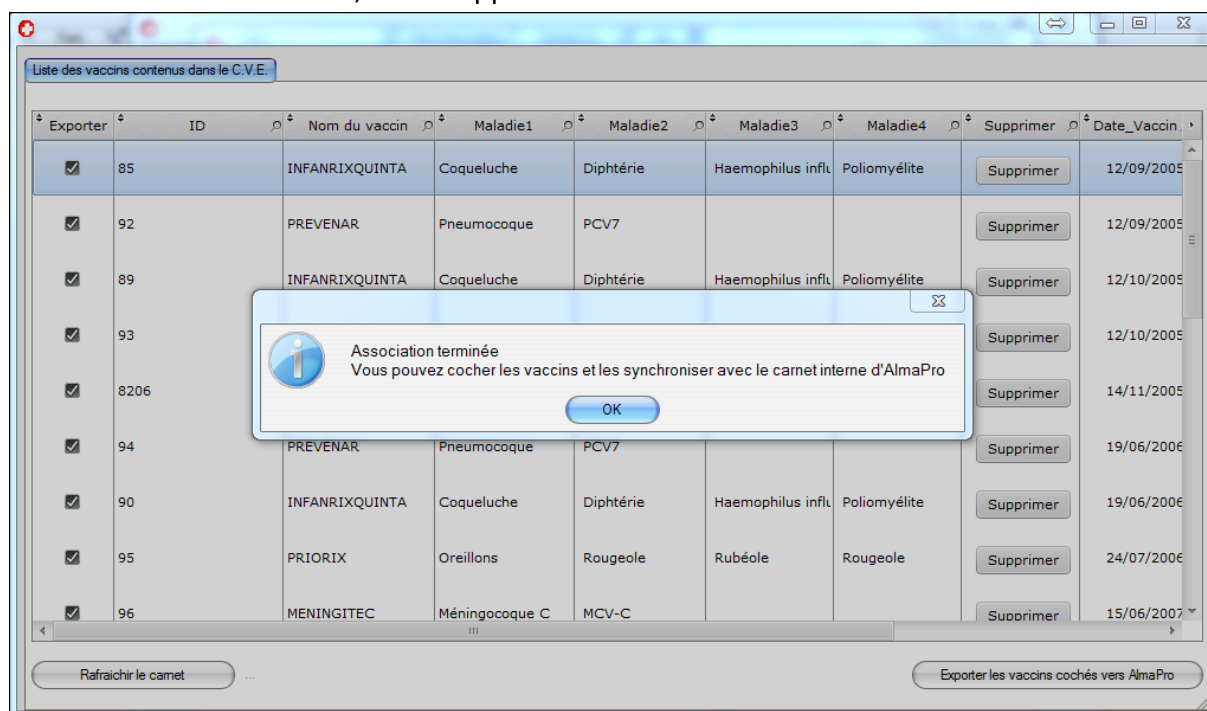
Liste des vaccins contenus dans le C.V.E.

| Exporter | ID | Nom du vaccin | Maladie1 | Maladie2 | Maladie3 | Maladie4 | Supprimer | Date_Vaccin |
|---|---|---|---|---|---|---|---|---|
| ☑ | 85 | INFANRIXQUINTA | Coqueluche | Diphtérie | Haemophilus influ | Poliomyélite | Supprimer | 12/09/2005 |
| ☑ | 92 | PREVENAR | Pneumocoque | PCV7 | | | Supprimer | 12/09/2005 |
| ☑ | 89 | INFANRIXQUINTA | Coqueluche | Diphtérie | Haemophilus influ | Poliomyélite | Supprimer | 12/10/2005 |
| ☑ | 93 | | | | | | Supprimer | 12/10/2005 |
| ☑ | 8206 | | | | | | Supprimer | 14/11/2005 |
| ☑ | 94 | PREVENAR | Pneumocoque | PCV7 | | | Supprimer | 19/06/2006 |
| ☑ | 90 | INFANRIXQUINTA | Coqueluche | Diphtérie | Haemophilus influ | Poliomyélite | Supprimer | 19/06/2006 |
| ☑ | 95 | PRIORIX | Oreillons | Rougeole | Rubéole | Rougeole | Supprimer | 24/07/2006 |
| ☑ | 96 | MENINGITEC | Méningocoque C | MCV-C | | | Supprimer | 15/06/2007 |

Association terminée
Vous pouvez cocher les vaccins et les synchroniser avec le carnet interne d'AlmaPro
OK

Rafraichir le carnet ...

Exporter les vaccins cochés vers AlmaPro